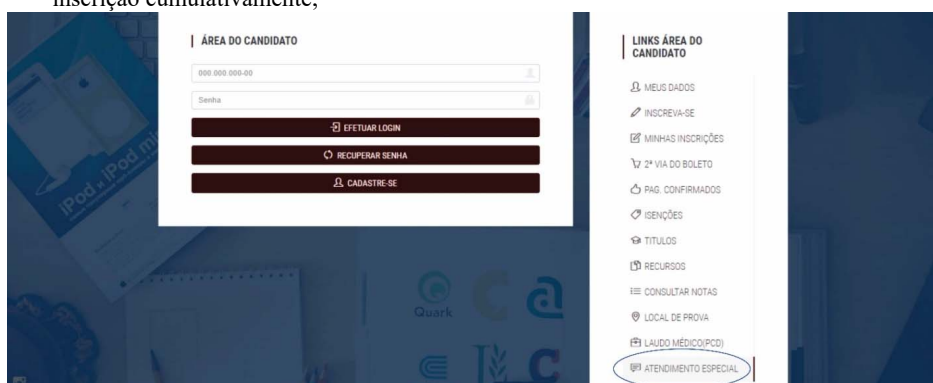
inscrição cumulativamente;

ÁREA DO CANDIDATO

000.000.000-00

Senha

EFETUAR LOGIN

RECUPERAR SENHA

CADASTRE-SE

LINKS ÁREA DO CANDIDATO

MEUS DADOS

INSCREVA-SE

MINHAS INSCRIÇÕES

2ª VIA DO BOLETO

PAG. CONFIRMADOS

ISENÇÕES

TITULOS

RECURSOS

CONSULTAR NOTAS

LOCAL DE PROVA

LAUDO MÉDICO(PCD)

ATENDIMENTO ESPECIAL

iPod iPod mi

Quark